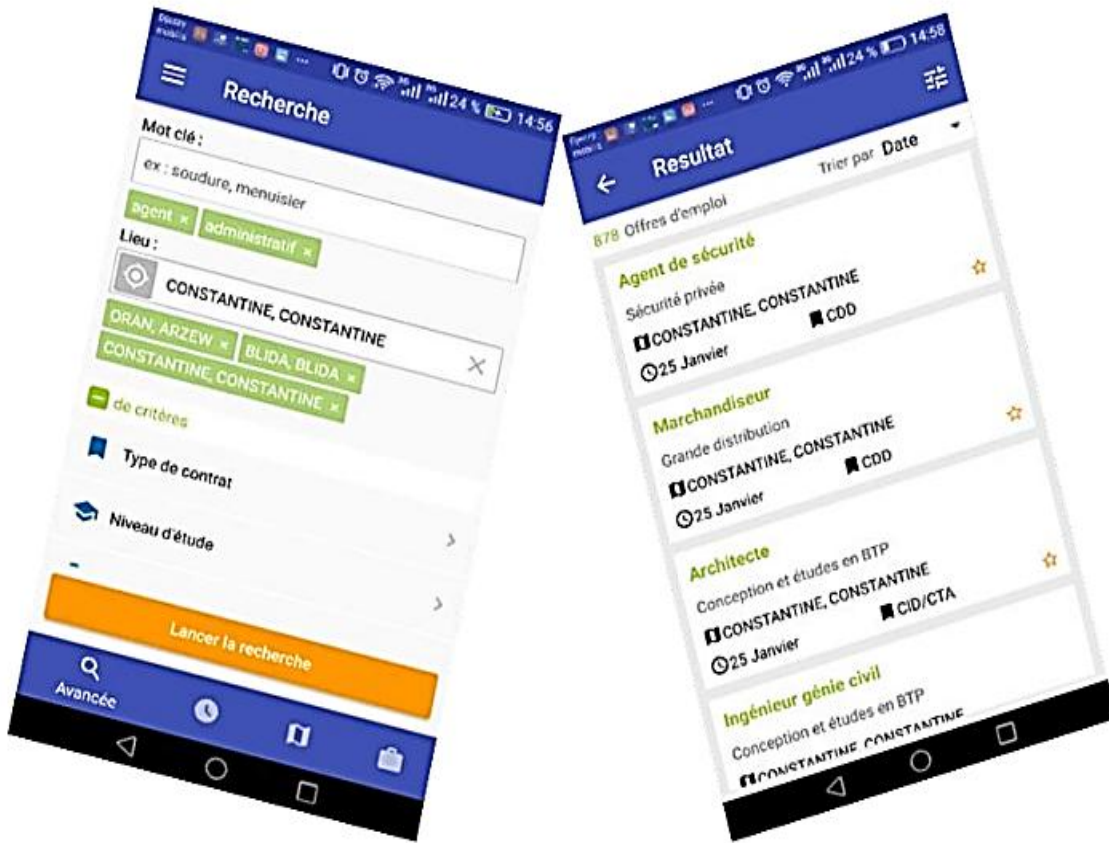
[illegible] 24 % 14:56

Recherche

Mot clé :

ex : soudure, menuisier

agent ×
administratif ×

Lieu :

CONSTANTINE, CONSTANTINE

ORAN, ARZEW ×
BLIDA, BLIDA ×
CONSTANTINE, CONSTANTINE ×

de critères

Type de contrat

Niveau d'étude

Lancer la recherche

Avancée

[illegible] 24 % 14:58

Resultat

Trier par Date

878 Offres d'emploi

Agent de sécurité
Sécurité privée
CONSTANTINE, CONSTANTINE
CDD
25 Janvier

Marchandiseur
Grande distribution
CONSTANTINE, CONSTANTINE
CDD
25 Janvier

Architecte
Conception et études en BTP
CONSTANTINE, CONSTANTINE
CID/CTA
25 Janvier

Ingénieur génie civil
Conception et études en BTP
CONSTANTINE, CONSTANTINE